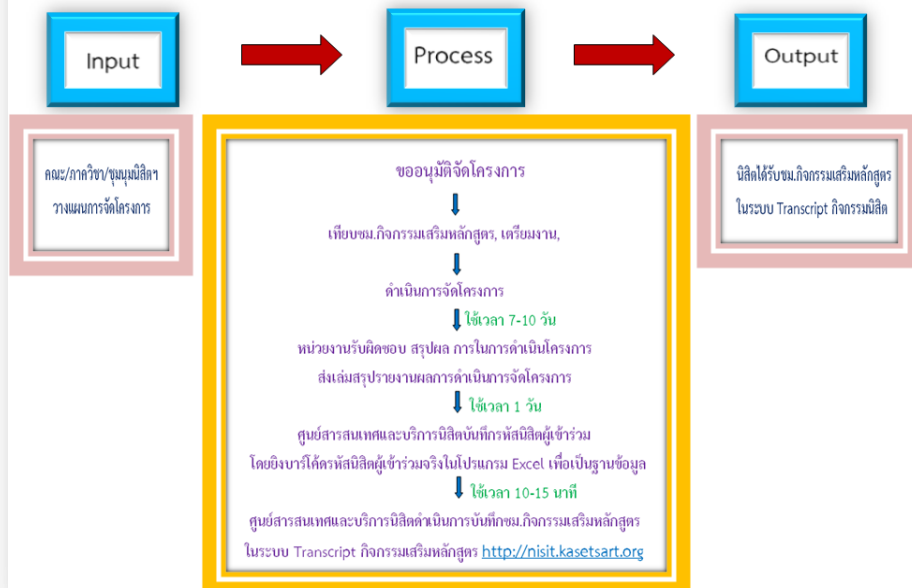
Input

Process

Output

คณะ/ภาควิชา/ชุมนุมนิสิตฯ วางแผนการจัดโครงการ

ขออนุมัติจัดโครงการ

เทียบชม.กิจกรรมเสริมหลักสูตร, เตรียมงาน,

ดำเนินการจัดโครงการ

ใช้เวลา 7-10 วัน

หน่วยงานรับผิดชอบ สรุปผล การในการดำเนินโครงการ ส่งเล่มสรุปรายงานผลการดำเนินการจัดโครงการ

ใช้เวลา 1 วัน

ศูนย์สารสนเทศและบริการนิสิตบันทึกรหัสนิสิตผู้เข้าร่วม โดยยิงบาร์โค้ดรหัสนิสิตผู้เข้าร่วมจริงในโปรแกรม Excel เพื่อเป็นฐานข้อมูล

ใช้เวลา 10-15 นาที

ศูนย์สารสนเทศและบริการนิสิตดำเนินการบันทึกชม.กิจกรรมเสริมหลักสูตร ในระบบ Transcript กิจกรรมเสริมหลักสูตร http://nisit.kasetsart.org

นิสิตได้รับชม.กิจกรรมเสริมหลักสูตร ในระบบ Transcript กิจกรรมนิสิต